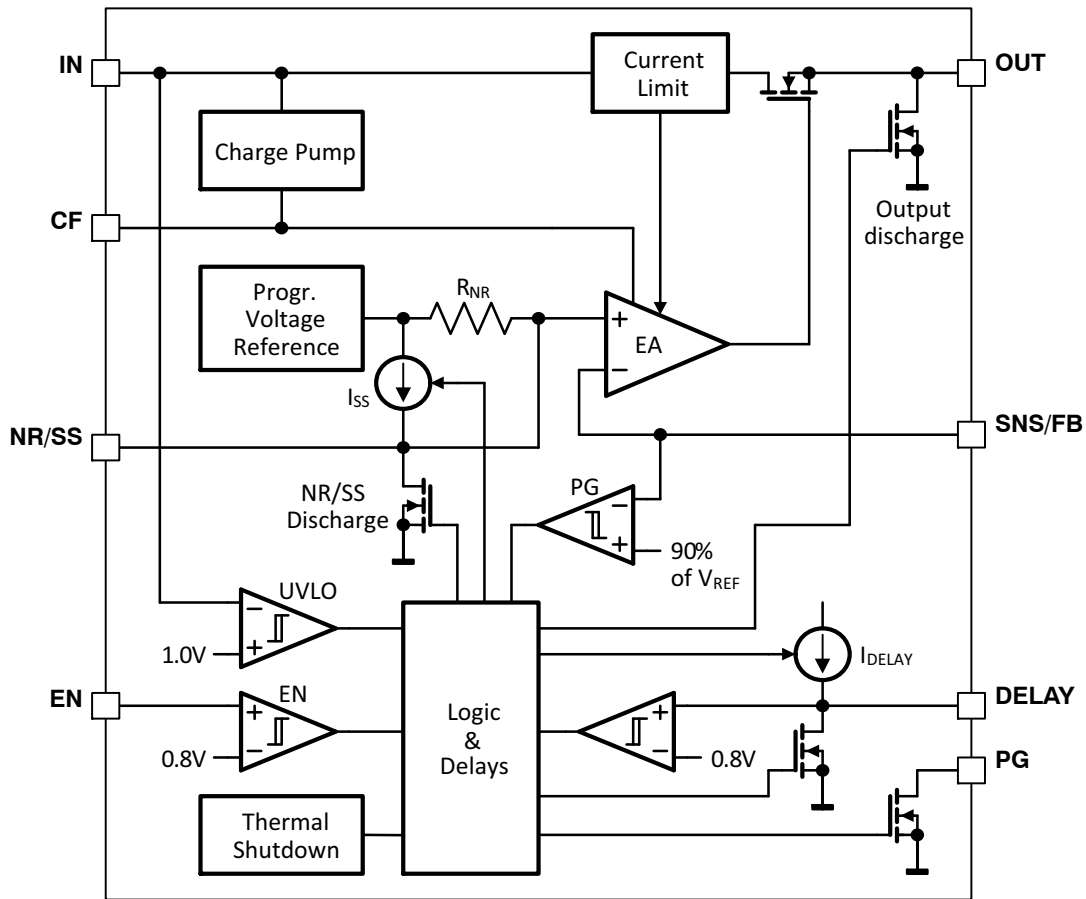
IN

Current Limit

OUT

Charge Pump

CF

Output discharge

Progr. Voltage Reference

$R_{NR}$

+

EA

–

$I_{SS}$

NR/SS

SNS/FB

NR/SS Discharge

PG

–

+

90% of $V_{REF}$

UVLO

–

+

1.0V

$I_{DELAY}$

EN

EN

+

–

0.8V

Logic & Delays

+

–

0.8V

DELAY

PG

Thermal Shutdown